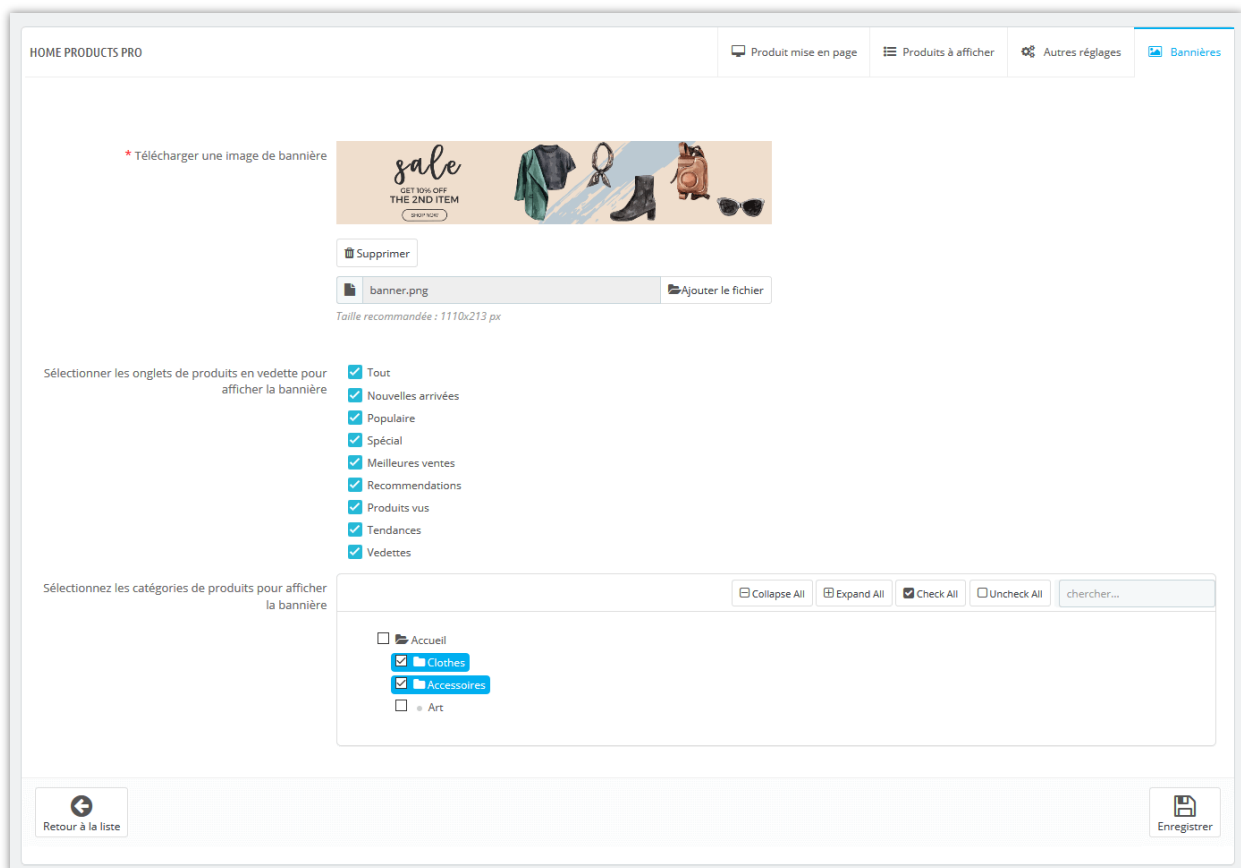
HOME PRODUCTS PRO

Produit mise en page | Produits à afficher | Autres réglages | Bannières

* Télécharger une image de bannière

sale
GET 10% OFF
THE 2ND ITEM
SHOP NOW

Supprimer

banner.png

Ajouter le fichier

Taille recommandée : 1110x213 px

Sélectionner les onglets de produits en vedette pour afficher la bannière

Tout
Nouvelles arrivées
Populaire
Spécial
Meilleures ventes
Recommendations
Produits vus
Tendances
Vedettes

Sélectionnez les catégories de produits pour afficher la bannière

Collapse All | Expand All | Check All | Uncheck All | chercher...

Accueil
Clothes
Accessoires
Art

Retour à la liste

Enregistrer